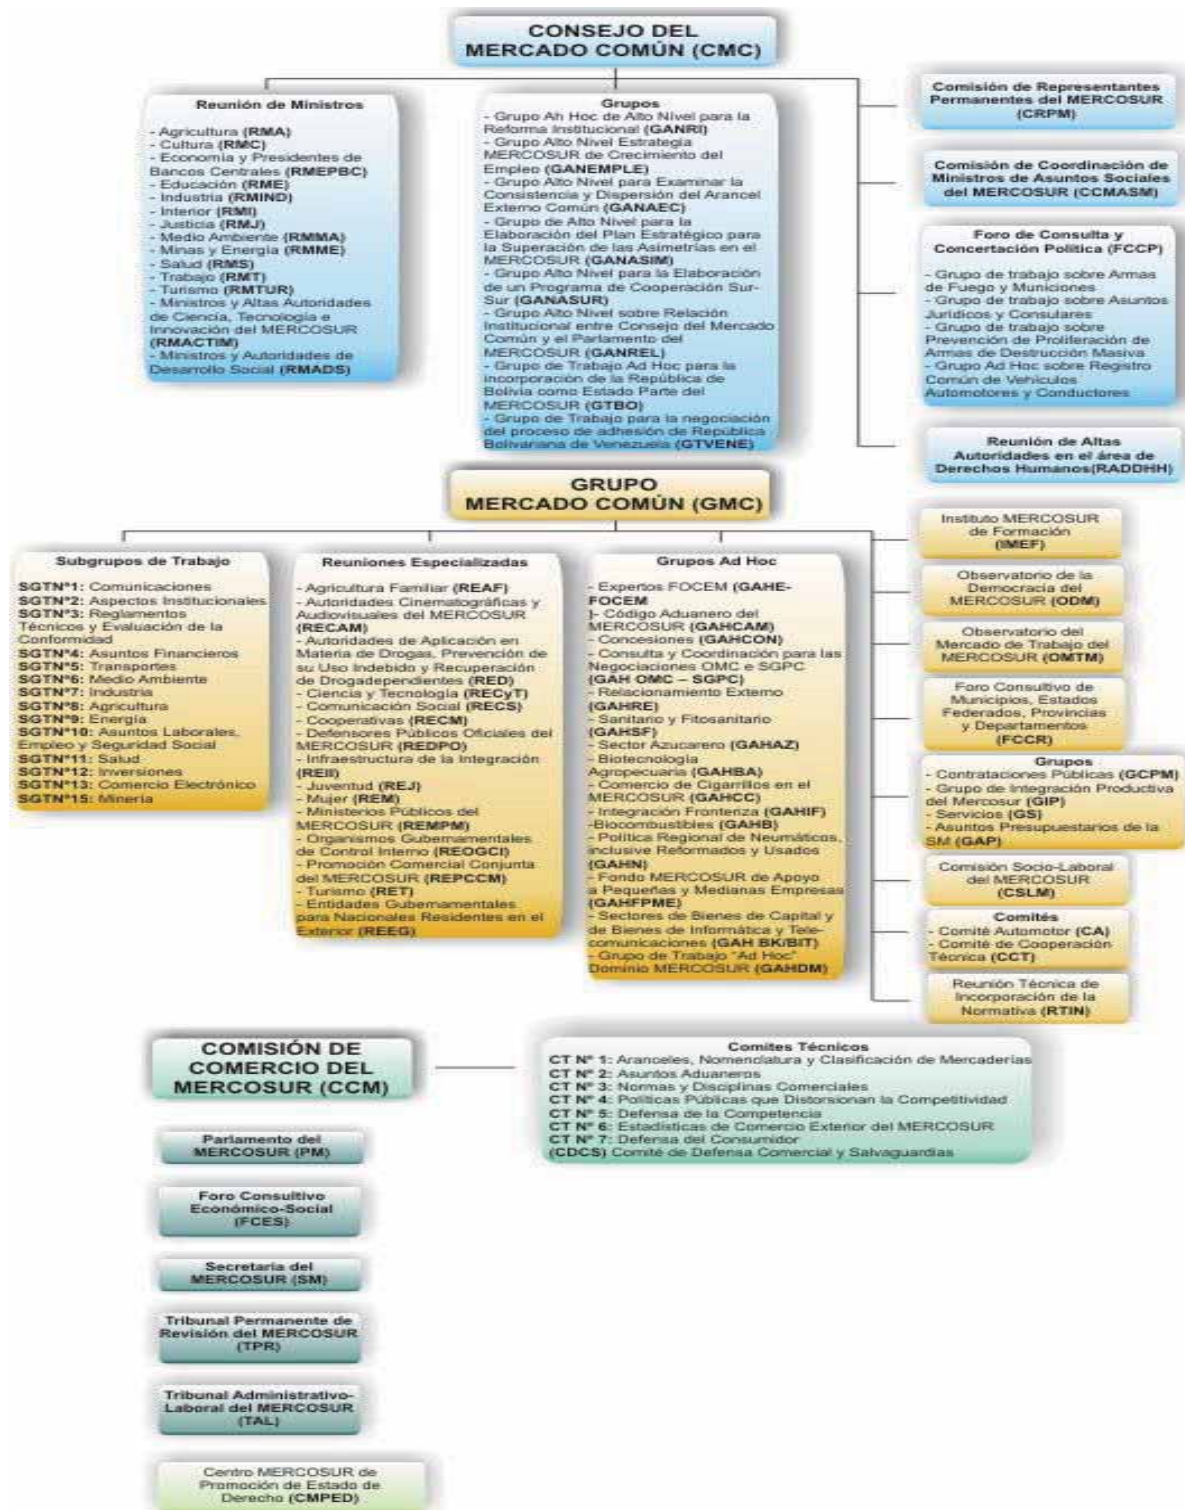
CONSEJO DEL MERCADO COMÚN (CMC)

Reunión de Ministros

- Agricultura (RMA)
- Cultura (RMC)
- Economía y Presidentes de Bancos Centrales (RMEPBC)
- Educación (RME)
- Industria (RMIND)
- Interior (RMI)
- Justicia (RMJ)
- Medio Ambiente (RMMA)
- Minas y Energía (RMME)
- Salud (RMS)
- Trabajo (RMT)
- Turismo (RMTUR)
- Ministros y Altas Autoridades de Ciencia, Tecnología e Innovación del MERCOSUR (RMACTIM)
- Ministros y Autoridades de Desarrollo Social (RMADS)

Grupos

- Grupo Ah Hoc de Alto Nivel para la Reforma Institucional (GANRI)
- Grupo Alto Nivel Estrategia MERCOSUR de Crecimiento del Empleo (GANEMPLE)
- Grupo Alto Nivel para Examinar la Consistencia y Dispersión del Arancel Externo Común (GANAEC)
- Grupo de Alto Nivel para la Elaboración del Plan Estratégico para la Superación de las Asimetrías en el MERCOSUR (GANASIM)
- Grupo Alto Nivel para la Elaboración de un Programa de Cooperación Sur-Sur (GANASUR)
- Grupo Alto Nivel sobre Relación Institucional entre Consejo del Mercado Común y el Parlamento del MERCOSUR (GANREL)
- Grupo de Trabajo Ad Hoc para la incorporación de la República de Bolivia como Estado Parte del MERCOSUR (GTBO)
- Grupo de Trabajo para la negociación del proceso de adhesión de República Bolivariana de Venezuela (GTVENE)

Comisión de Representantes Permanentes del MERCOSUR (CRPM)

Comisión de Coordinación de Ministros de Asuntos Sociales del MERCOSUR (CCMASM)

Foro de Consulta y Concertación Política (FCCP)

- Grupo de trabajo sobre Armas de Fuego y Municiones
- Grupo de trabajo sobre Asuntos Jurídicos y Consulares
- Grupo de trabajo sobre Prevención de Proliferación de Armas de Destrucción Masiva
- Grupo Ad Hoc sobre Registro Común de Vehículos Automotores y Conductores

Reunión de Altas Autoridades en el área de Derechos Humanos(RADDHH)

GRUPO MERCADO COMÚN (GMC)

Subgrupos de Trabajo

SGTN°1: Comunicaciones
SGTN°2: Aspectos Institucionales
SGTN°3: Reglamentos Técnicos y Evaluación de la Conformidad
SGTN°4: Asuntos Financieros
SGTN°5: Transportes
SGTN°6: Medio Ambiente
SGTN°7: Industria
SGTN°8: Agricultura
SGTN°9: Energía
SGTN°10: Asuntos Laborales, Empleo y Seguridad Social
SGTN°11: Salud
SGTN°12: Inversiones
SGTN°13: Comercio Electrónico
SGTN°15: Minería

Reuniones Especializadas

- Agricultura Familiar (REAF)
- Autoridades Cinematográficas y Audiovisuales del MERCOSUR (RECAM)
- Autoridades de Aplicación en Materia de Drogas, Prevención de su Uso Indebido y Recuperación de Drogadependientes (RED)
- Ciencia y Tecnología (RECyT)
- Comunicación Social (RECS)
- Cooperativas (RECM)
- Defensores Públicos Oficiales del MERCOSUR (REDPO)
- Infraestructura de la Integración (REII)
- Juventud (REJ)
- Mujer (REM)
- Ministerios Públicos del MERCOSUR (REMPM)
- Organismos Gubernamentales de Control Interno (REOGCI)
- Promoción Comercial Conjunta del MERCOSUR (REPCCM)
- Turismo (RET)
- Entidades Gubernamentales para Nacionales Residentes en el Exterior (REEG)

Grupos Ad Hoc

- Expertos FOCEM (GAHE-FOCEM
]- Código Aduanero del MERCOSUR (GAHCAM)
- Concesiones (GAHCON)
- Consulta y Coordinación para las Negociaciones OMC e SGPC (GAH OMC – SGPC)
- Relacionamiento Externo (GAHRE)
- Sanitario y Fitosanitario (GAHSF)
- Sector Azucarero (GAHAZ)
- Biotecnología Agropecuaria (GAHBA)
- Comercio de Cigarrillos en el MERCOSUR (GAHCC)
- Integración Fronteriza (GAHIF)
-Biocombustibles (GAHB)
- Política Regional de Neumáticos, inclusive Reformados y Usados (GAHN)
- Fondo MERCOSUR de Apoyo a Pequeñas y Medianas Empresas (GAHFPME)
- Sectores de Bienes de Capital y de Bienes de Informática y Telecomunicaciones (GAH BK/BIT)
- Grupo de Trabajo "Ad Hoc" Dominio MERCOSUR (GAHDM)

Instituto MERCOSUR de Formación (IMEF)

Observatorio de la Democracia del MERCOSUR (ODM)

Observatorio del Mercado de Trabajo del MERCOSUR (OMTM)

Foro Consultivo de Municipios, Estados Federados, Provincias y Departamentos (FCCR)

Grupos
- Contrataciones Públicas (GCPM)
- Grupo de Integración Productiva del Mercosur (GIP)
- Servicios (GS)
- Asuntos Presupuestarios de la SM (GAP)

Comisión Socio-Laboral del MERCOSUR (CSLM)

Comités
- Comité Automotor (CA)
- Comité de Cooperación Técnica (CCT)

Reunión Técnica de Incorporación de la Normativa (RTIN)

COMISIÓN DE COMERCIO DEL MERCOSUR (CCM)

Comites Técnicos
CT N° 1: Aranceles, Nomenclatura y Clasificación de Mercaderías
CT N° 2: Asuntos Aduaneros
CT N° 3: Normas y Disciplinas Comerciales
CT N° 4: Políticas Públicas que Distorsionan la Competitividad
CT N° 5: Defensa de la Competencia
CT N° 6: Estadísticas de Comercio Exterior del MERCOSUR
CT N° 7: Defensa del Consumidor
(CDCS) Comité de Defensa Comercial y Salvaguardias

Parlamento del MERCOSUR (PM)

Foro Consultivo Económico-Social (FCES)

Secretaría del MERCOSUR (SM)

Tribunal Permanente de Revisión del MERCOSUR (TPR)

Tribunal Administrativo-Laboral del MERCOSUR (TAL)

Centro MERCOSUR de Promoción de Estado de Derecho (CMPED)